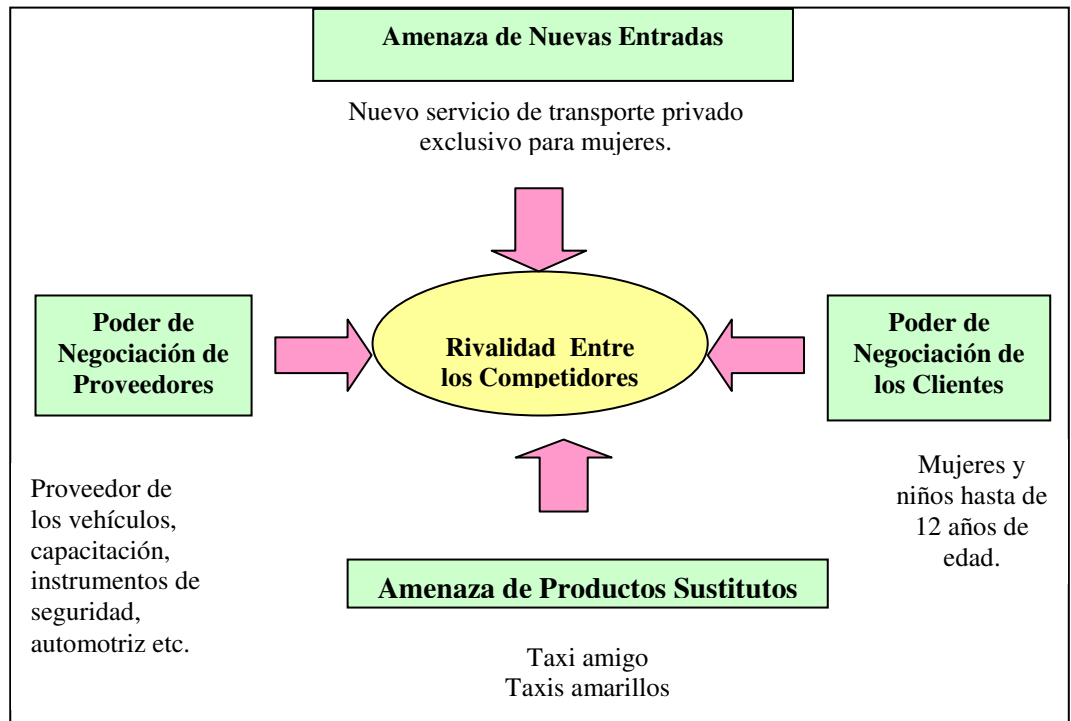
Amenaza de Nuevas Entradas

Nuevo servicio de transporte privado exclusivo para mujeres.

Poder de Negociación de Proveedores

Rivalidad Entre los Competidores

Poder de Negociación de los Clientes

Proveedor de los vehículos, capacitación, instrumentos de seguridad, automotriz etc.

Mujeres y niños hasta de 12 años de edad.

Amenaza de Productos Sustitutos

Taxi amigo
Taxis amarillos